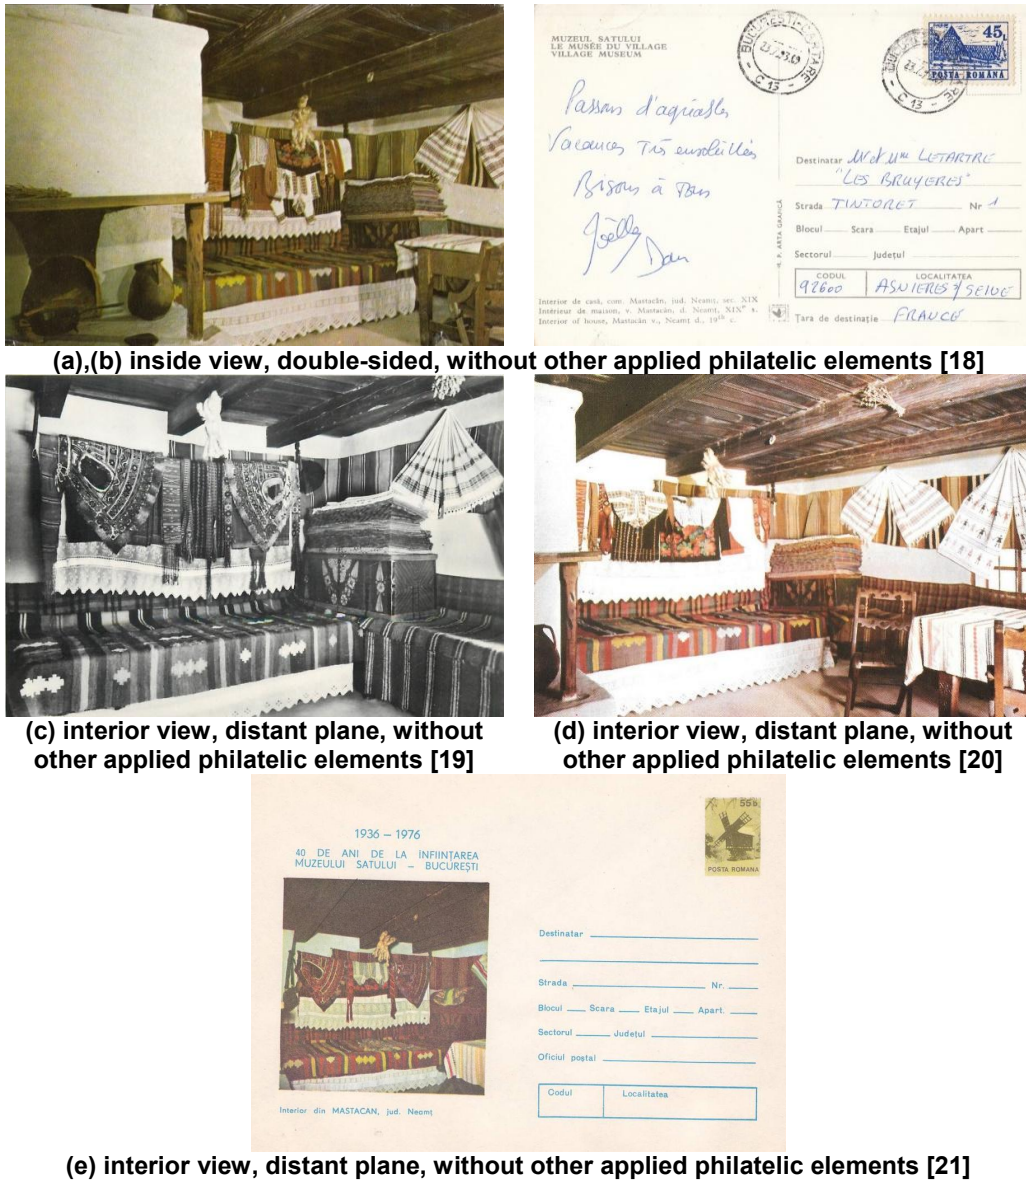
MUZEUL SATULUI
LE MUSÉE DU VILLAGE
VILLAGE MUSEUM

BUCUREŞTI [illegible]
23.7.79.
C 13

45L
POSTA ROMANA

Passons d'agréables
Vacances très ensoleillées
Bisous à tous
Joëlle Dan

Destinatar Mr et Mme LETARTRE
"LES BRUYERES"
Strada TINTORET Nr 1
Blocul Scara Etajul Apart
Sectorul Județul
CODUL 92600
LOCALITATEA ASNIERES S/ SEINE
Țara de destinație FRANCE

I. P. ARTA GRAFICĂ

Interior de casă, com. Mastacăn, jud. Neamț, sec. XIX
Intérieur de maison, v. Mastacăn, d. Neamț, XIX$^e$ s.
Interior of house, Mastacăn v., Neamț d., 19$^{th}$ c.

(a),(b) inside view, double-sided, without other applied philatelic elements [18]

(c) interior view, distant plane, without other applied philatelic elements [19]

(d) interior view, distant plane, without other applied philatelic elements [20]

1936 – 1976
40 DE ANI DE LA ÎNFIINȚAREA MUZEULUI SATULUI – BUCUREȘTI

55b
POSTA ROMANA

Destinatar
Strada Nr.
Blocul Scara Etajul Apart.
Sectorul Județul
Oficiul poștal
Codul Localitatea

Interior din MASTACAN, jud. Neamț

(e) interior view, distant plane, without other applied philatelic elements [21]